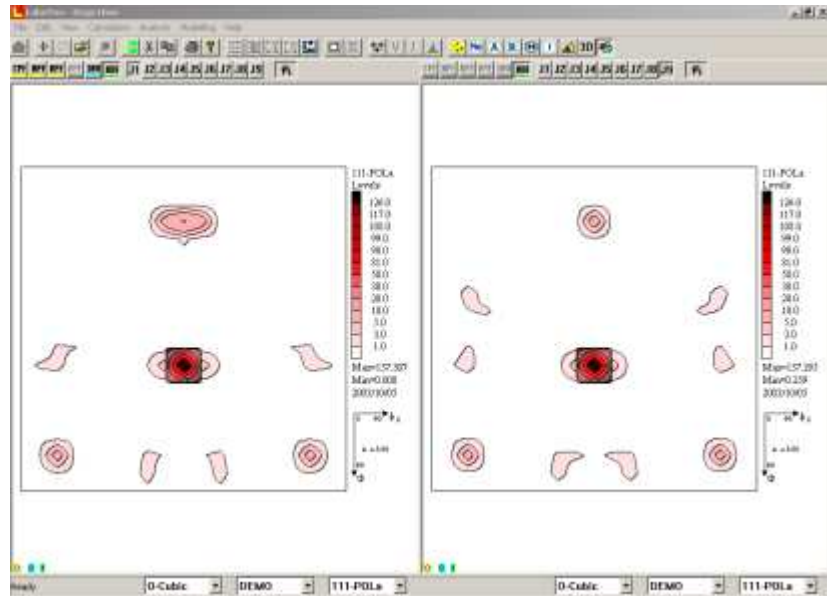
111-POLa
Levels
126.0
117.0
108.0
99.0
90.0
81.0
58.0
38.0
28.0
18.0
5.0
3.0
1.0

Max=157.307
Min=0.008
2003/10/03

111-POLa
Levels
126.0
117.0
108.0
99.0
90.0
81.0
58.0
38.0
28.0
18.0
5.0
3.0
1.0

Max=157.293
Min=0.239
2003/10/03

Ready
0-Cubic
DEMO
111-POLa
0-Cubic
DEMO
111-POLa